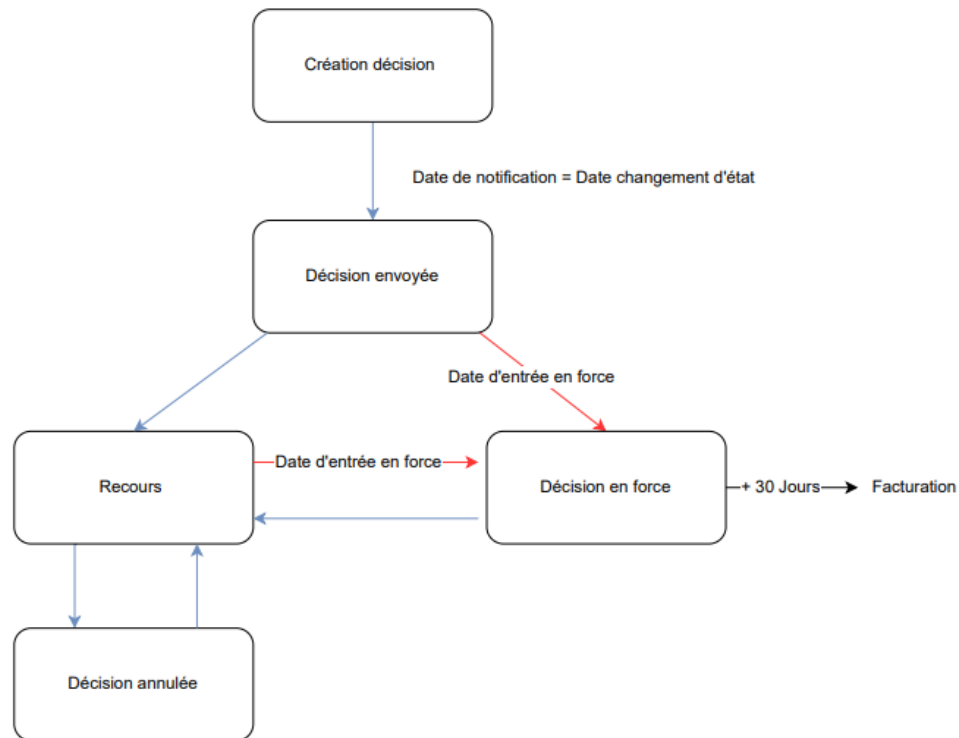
Création décision

Date de notification = Date changement d'état

Décision envoyée

Date d'entrée en force

Recours

Date d'entrée en force

Décision en force

+ 30 Jours

Facturation

Décision annulée